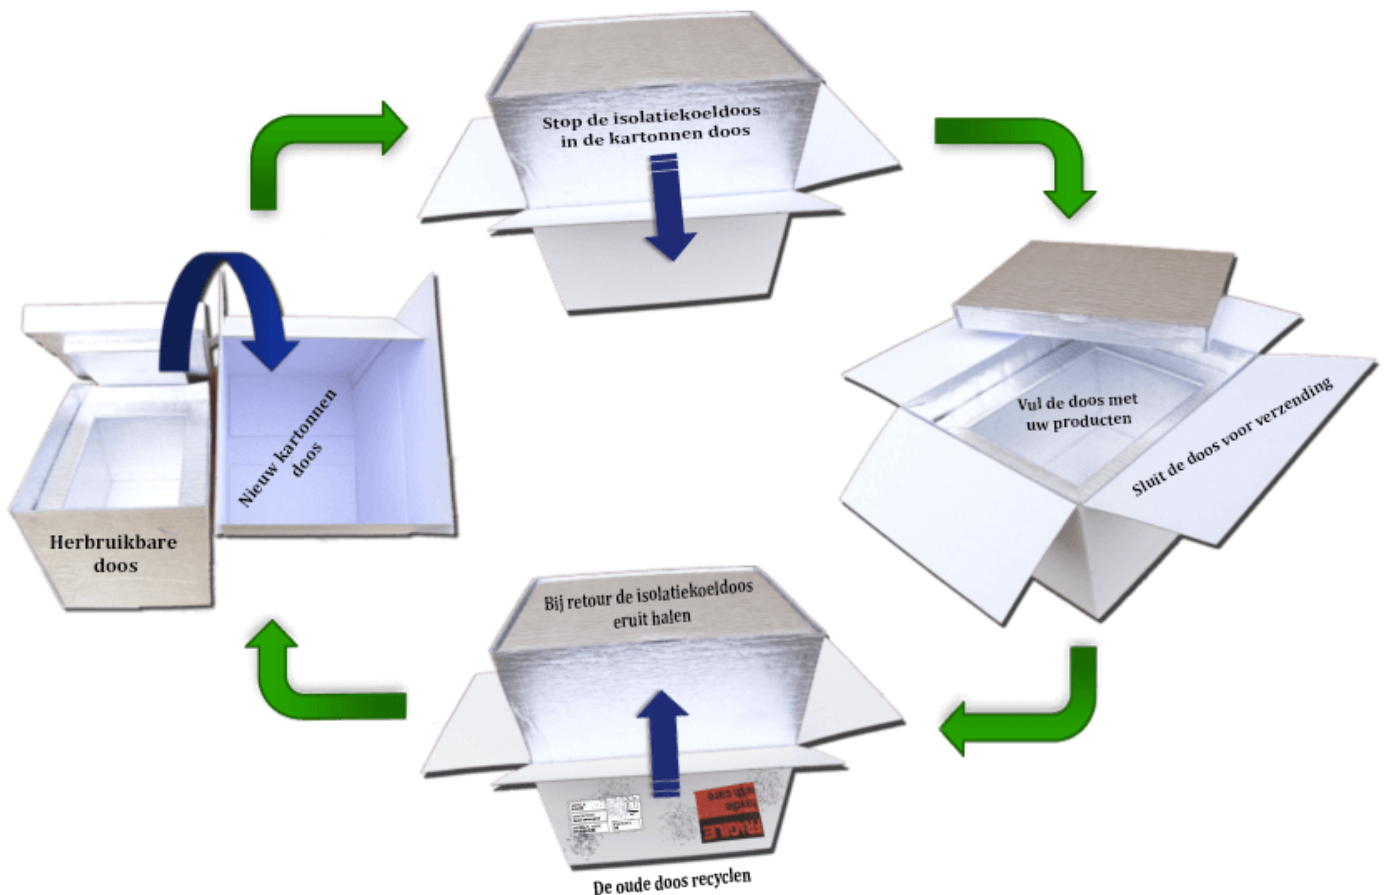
Stop de isolatiekoeldoos in de kartonnen doos

Vul de doos met uw producten

Sluit de doos voor verzending

Bij retour de isolatiekoeldoos eruit halen

FRAGILE handle with care

De oude doos recyclen

Herbruikbare doos

Nieuw kartonnen doos